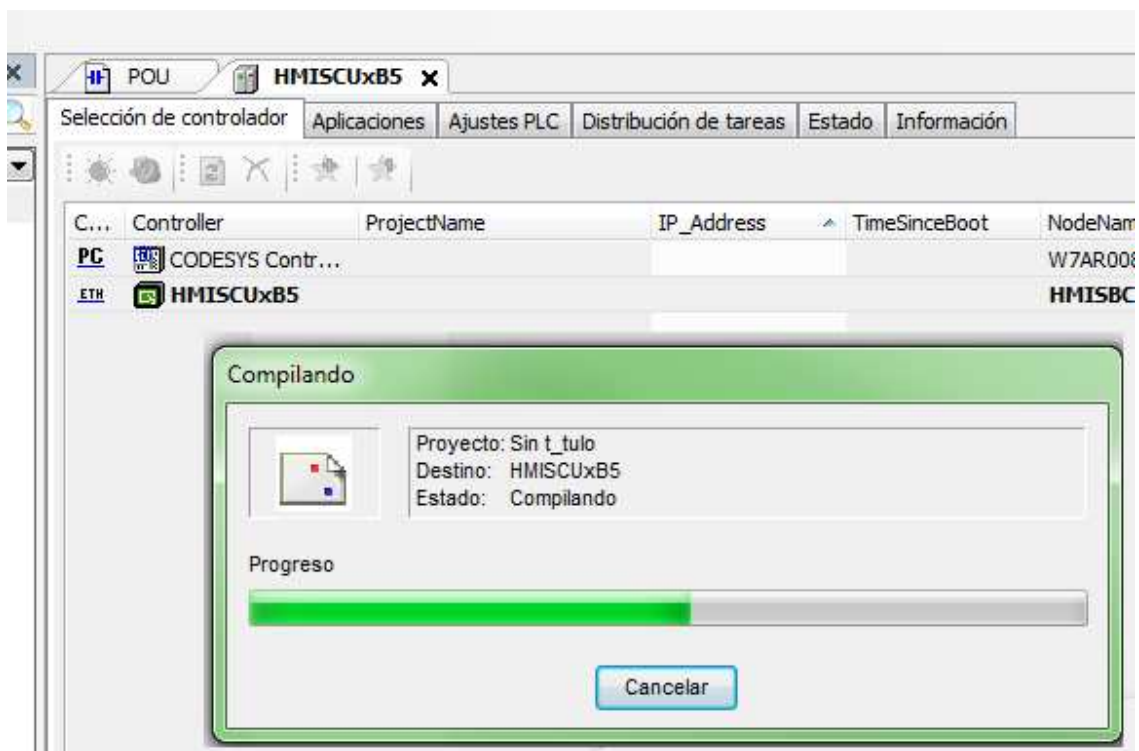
POU HMISCUxB5 ×

Selección de controlador | Aplicaciones | Ajustes PLC | Distribución de tareas | Estado | Información

| C... | Controller | ProjectName | IP_Address | TimeSinceBoot | NodeNam |
|---|---|---|---|---|---|
| PC | CODESYS Contr... | | | | W7AR008 |
| ETH | HMISCUxB5 | | | | HMISBC |

Compilando

Proyecto: Sin t_tulo
Destino: HMISCUxB5
Estado: Compilando

Progreso

Cancelar